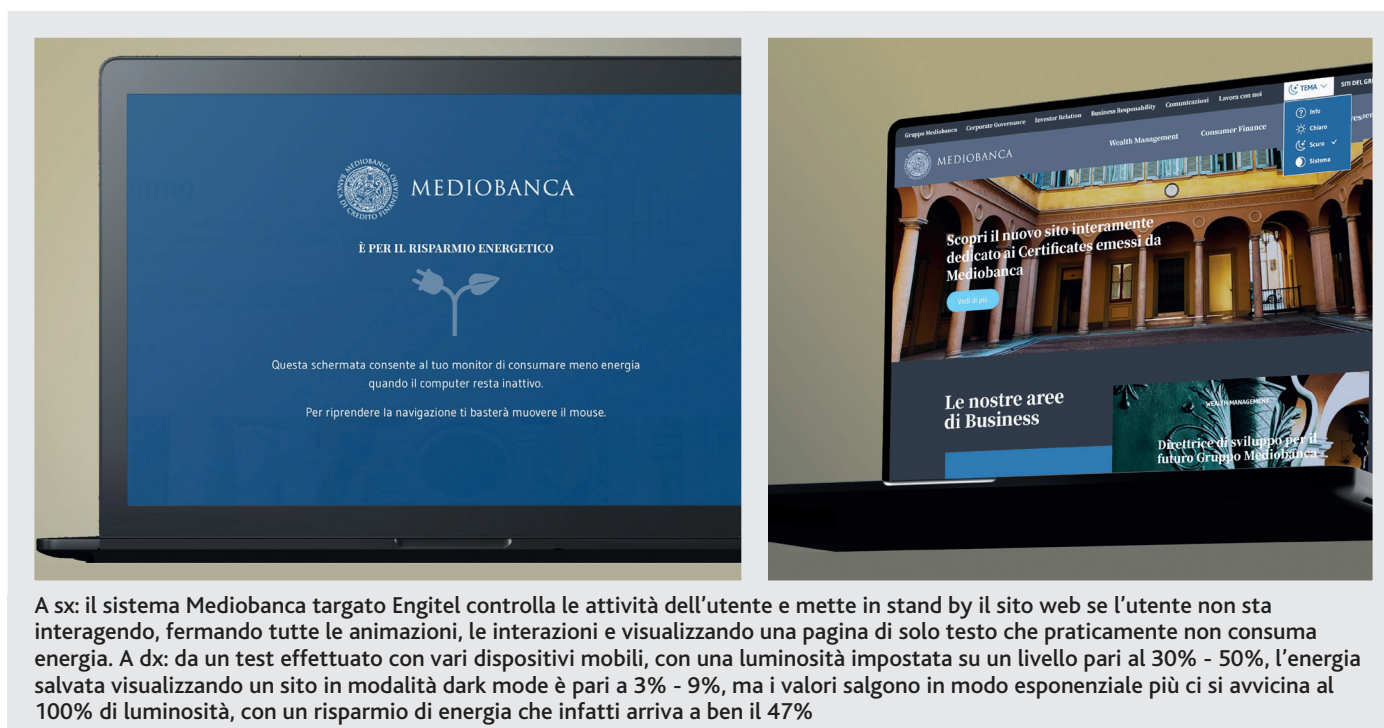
MEDIOBANCA BANCA DI CREDITO FINANZIARIO

MEDIOBANCA

È PER IL RISPARMIO ENERGETICO

Questa schermata consente al tuo monitor di consumare meno energia quando il computer resta inattivo.

Per riprendere la navigazione ti basterà muovere il mouse.

Gruppo Mediobanca Corporate Governance Investor Relation Business Responsability Comunicazioni Lavora con noi

TEMA

SITI DEL GR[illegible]

Info

Chiaro

Scuro

Sistema

MEDIOBANCA

Wealth Management

Consumer Finance

Scopri il nuovo sito interamente dedicato ai Certificates emessi da Mediobanca

Vedi di più

Le nostre aree di Business

WEALTH MANAGEMENT

Direttrice di sviluppo per il futuro Gruppo Mediobanca

A sx: il sistema Mediobanca targato Engitel controlla le attività dell'utente e mette in stand by il sito web se l'utente non sta interagendo, fermando tutte le animazioni, le interazioni e visualizzando una pagina di solo testo che praticamente non consuma energia. A dx: da un test effettuato con vari dispositivi mobili, con una luminosità impostata su un livello pari al 30% - 50%, l'energia salvata visualizzando un sito in modalità dark mode è pari a 3% - 9%, ma i valori salgono in modo esponenziale più ci si avvicina al 100% di luminosità, con un risparmio di energia che infatti arriva a ben il 47%